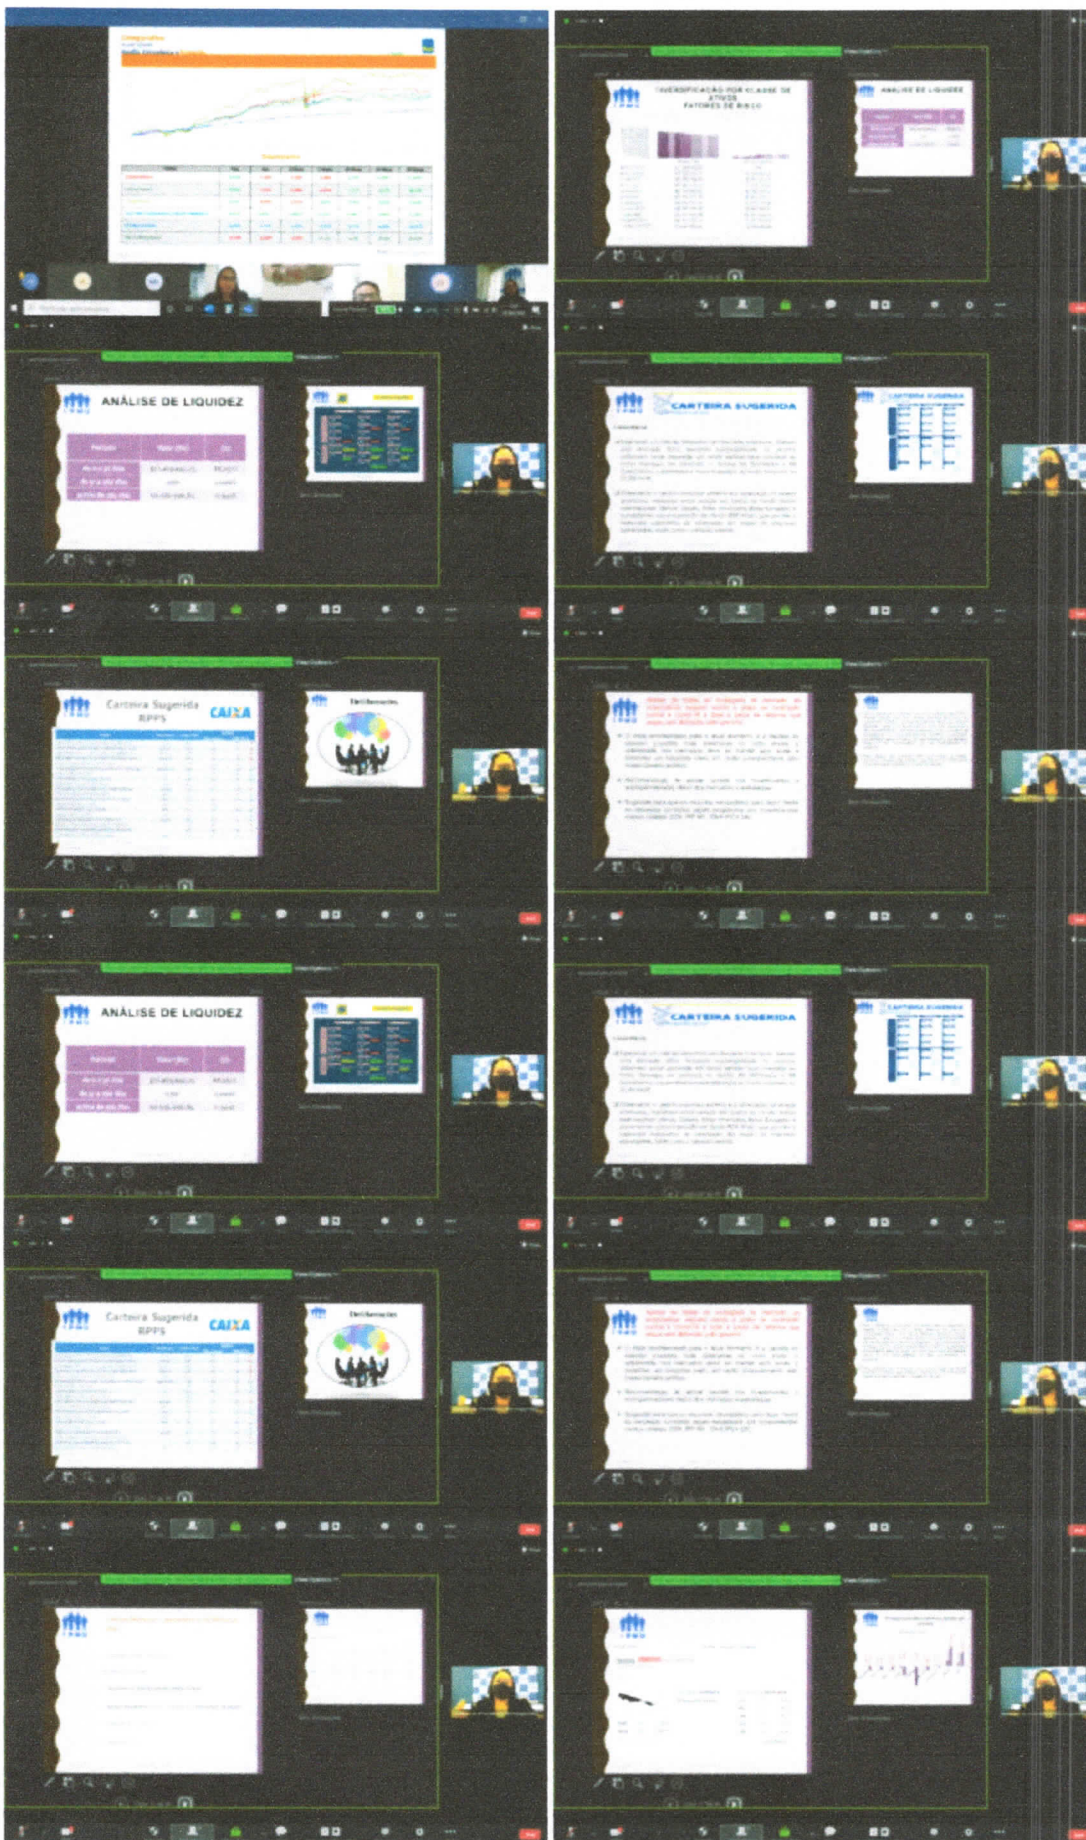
DIVERSIFICAÇÃO POR CLASSE DE ATIVOS FATORES DE RISCO

ANÁLISE DE LIQUIDEZ

ANÁLISE DE LIQUIDEZ

CARTEIRA SUGERIDA

CARTEIRA SUGERIDA

Carteira Sugerida RPPS

CAIXA

Deliberação

ANÁLISE DE LIQUIDEZ

CARTEIRA SUGERIDA

CARTEIRA SUGERIDA

Carteira Sugerida RPPS

CAIXA

Deliberação